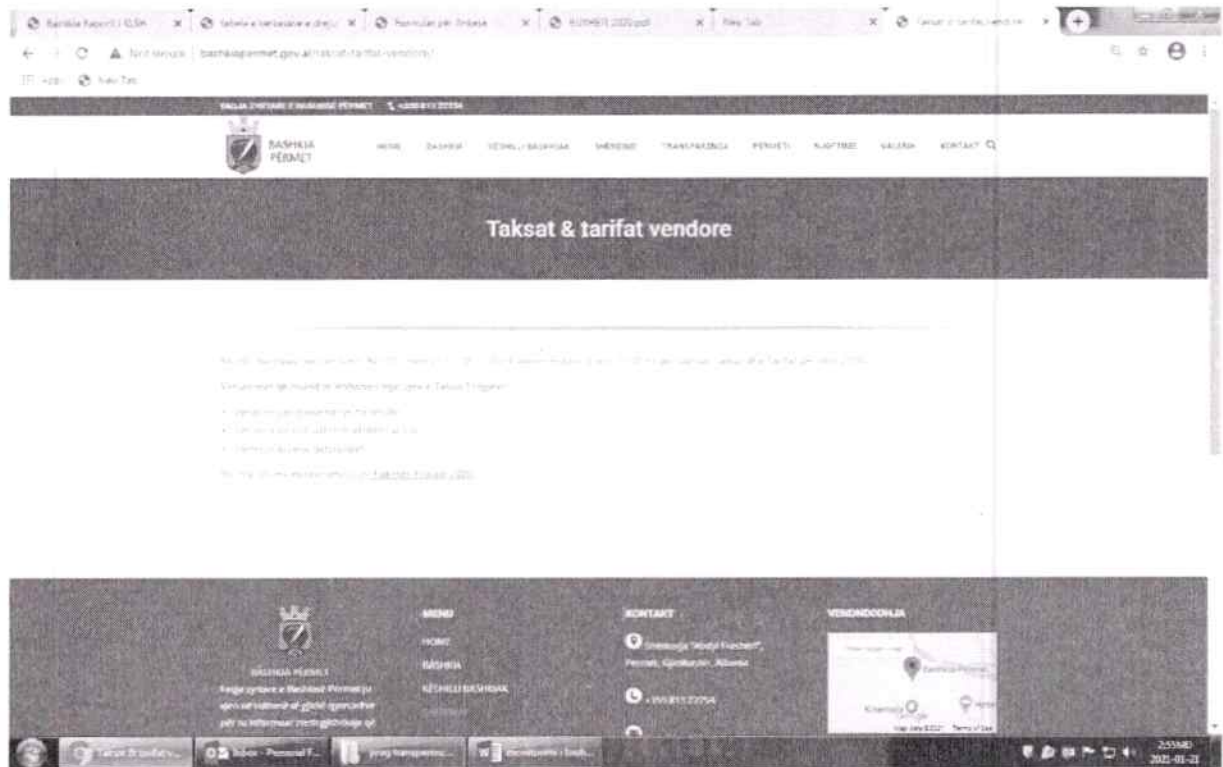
Bashkia Raporti i KLSH | Tabela e verzimeve e drejt | Formular për Ankesa | KUMMER 2020.pdf | New Tab | Taksat & tarifat vendore

Not secure | bashkiapermet.gov.al/taksat-tarifat-vendore/

Apps | New Tab

FAQJA ZYRTARE E BASHKISË PËRMET +355 813 22754

BASHKIA PËRMET

HOME BASHKIA KËSHILLI BASHKIAK SHËRBIME TRANSPARENCA PËRMETI NJOFTIME GALERIA KONTAKT

Taksat & tarifat vendore

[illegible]

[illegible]

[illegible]

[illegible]

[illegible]

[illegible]

BASHKIA PËRMET
Faqja zyrtare e Bashkisë Përmet ju ofron informacion të plotë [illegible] për të informuar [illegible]

MENU
HOME
BASHKIA
KËSHILLI BASHKIAK
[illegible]

KONTAKT
Sheshi "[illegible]", Përmet, Gjirokastër, Albania
+355 813 22754

VENDNDODHJA
Bashkia Përmet

Taksat & tarifat... | Inbox - Personal F... | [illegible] | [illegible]

2:55 MD
2021-01-21